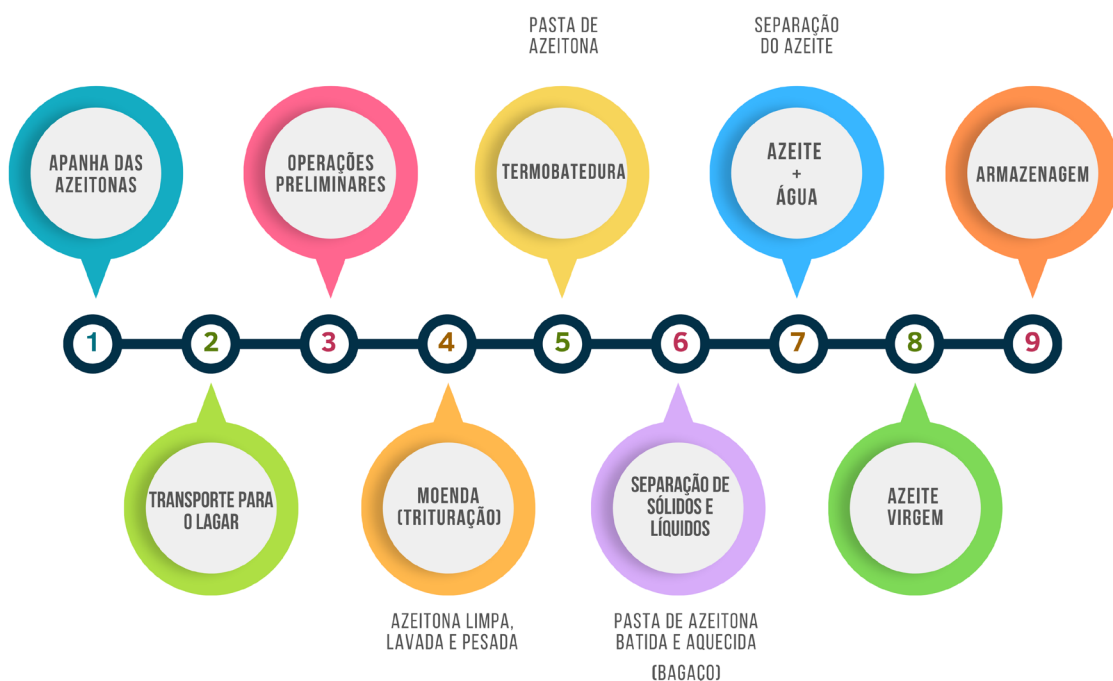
PASTA DE AZEITONA

SEPARAÇÃO DO AZEITE

APANHA DAS AZEITONAS

OPERAÇÕES PRELIMINARES

TERMOBATEDURA

AZEITE + ÁGUA

ARMAZENAGEM

1

2

3

4

5

6

7

8

9

TRANSPORTE PARA O LAGAR

MOENDA (TRITURAÇÃO)

SEPARAÇÃO DE SÓLIDOS E LÍQUIDOS

AZEITE VIRGEM

AZEITONA LIMPA, LAVADA E PESADA

PASTA DE AZEITONA BATIDA E AQUECIDA

(BAGAÇO)